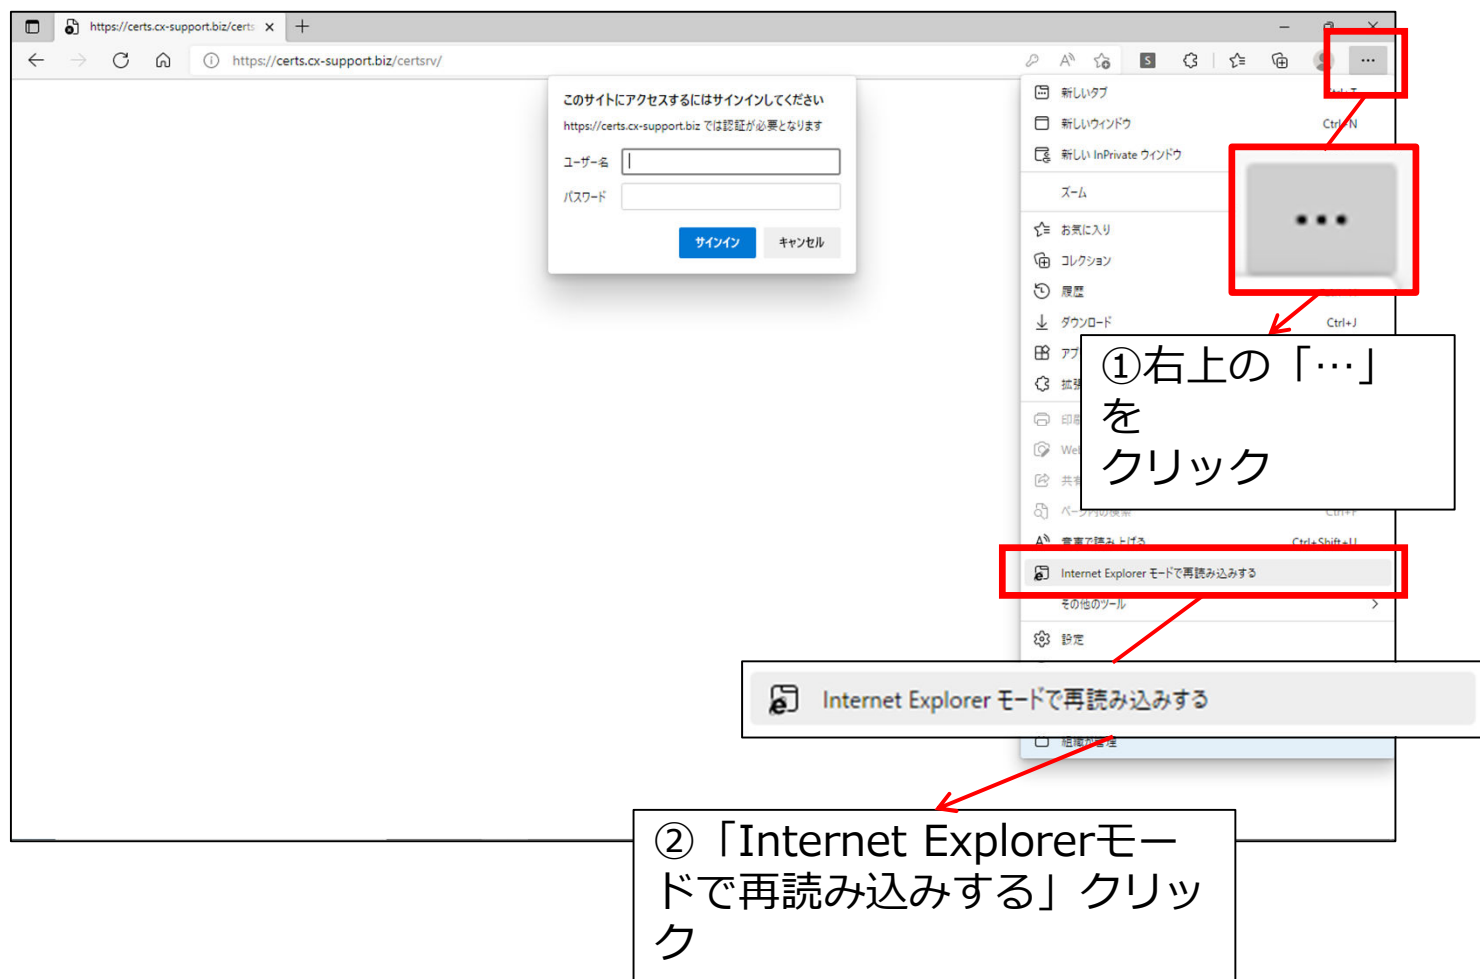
https://certs.cx-support.biz/certs ×

https://certs.cx-support.biz/certsrv/

このサイトにアクセスするにはサインインしてください
https://certs.cx-support.biz では認証が必要となります
ユーザー名
パスワード
サインイン キャンセル

新しいタブ
新しいウィンドウ Ctrl+N
新しい InPrivate ウィンドウ
ズーム
お気に入り
コレクション
履歴
ダウンロード Ctrl+J
アプ
拡張
印刷
Web
共有
ページ内の検索 Ctrl+F
音声で読み上げる Ctrl+Shift+U
Internet Explorer モードで再読み込みする
その他のツール
設定
組織が管理

①右上の「…」を
クリック

Internet Explorer モードで再読み込みする

②「Internet Explorerモードで再読み込みする」クリック